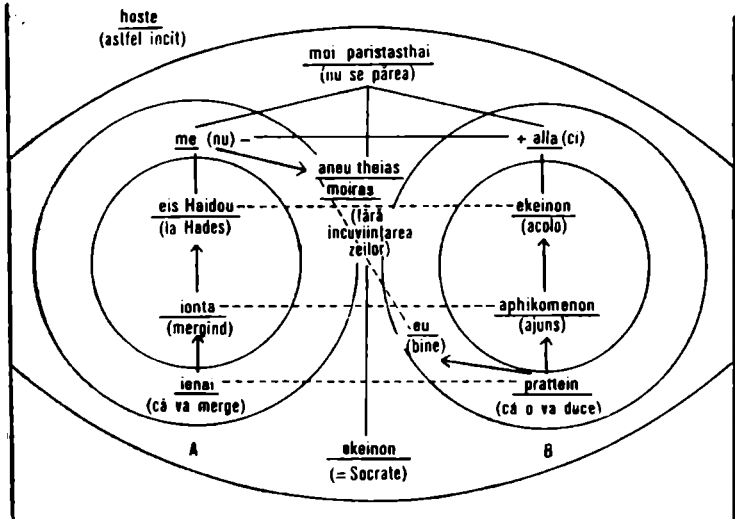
hoste
(astfel incit)

moi paristasthai
(nu se părea)

me (nu) –

+ alla (ci)

aneu theias moiras
(fără incuviințarea zeilor)

eis Haidou
(la Hades)

ekeinon
(acolo)

ionta
(mergind)

aphikomenon
(ajuns)

eu
(bine)

ienai
(că va merge)

prattein
(că o va duce)

A

B

ekeinon
(= Socrate)